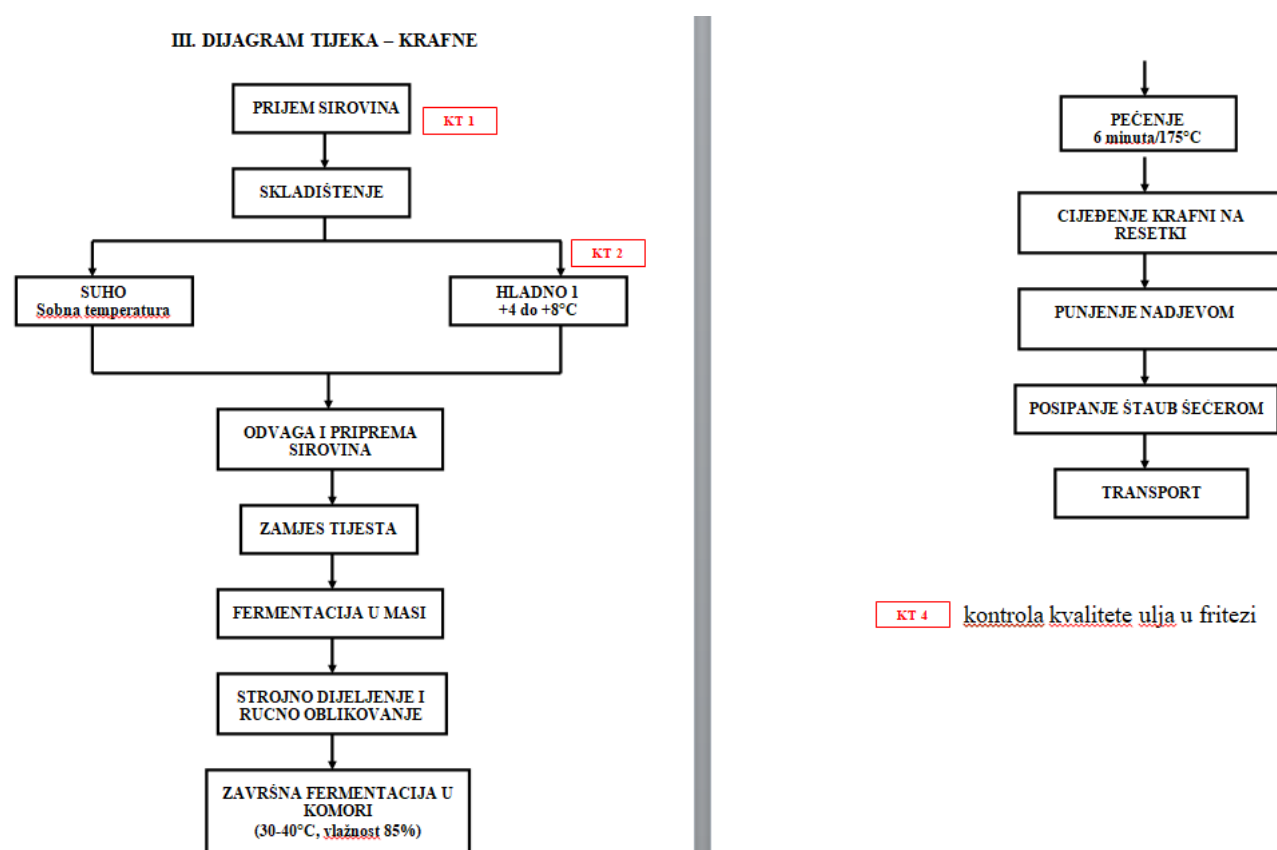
III. DIJAGRAM TIJEKA – KRAFNE

PRIJEM SIROVINA

KT 1

SKLADIŠTENJE

KT 2

SUHO
Sobna temperatura

HLADNO 1
+4 do +8°C

ODVAGA I PRIPREMA SIROVINA

ZAMJES TIJESTA

FERMENTACIJA U MASI

STROJNO DIJELJENJE I RUCNO OBLIKOVANJE

ZAVRŠNA FERMENTACIJA U KOMORI
(30-40°C, vlažnost 85%)

PEČENJE
6 minuta/175°C

CIJEĐENJE KRAFNI NA RESETKI

PUNJENJE NADJEVOM

POSIPANJE ŠTAUB ŠEĆEROM

TRANSPORT

KT 4 kontrola kvalitete ulja u fritezi